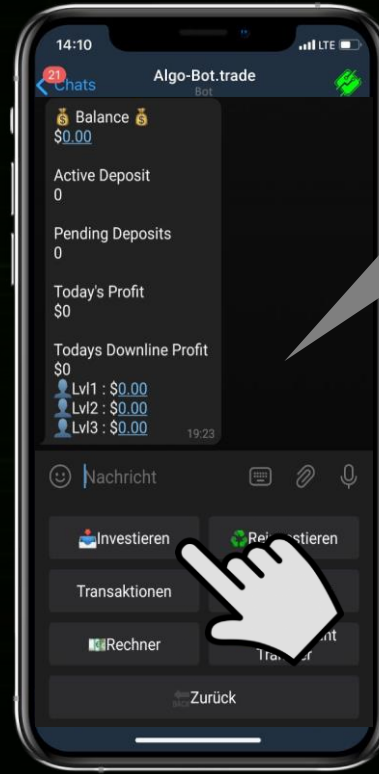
14:10
LTE
21 Chats
Algo-Bot.trade
Bot

💰 Balance 💰
$0.00

Active Deposit
0

Pending Deposits
0

Today's Profit
$0

Todays Downline Profit
$0
👤Lvl1 : $0.00
👤Lvl2 : $0.00
👤Lvl3 : $0.00
19:23

Nachricht

📥Investieren
♻️Rei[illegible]stieren
Transaktionen
💵Rechner
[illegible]nt
Tra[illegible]r
🔙Zurück